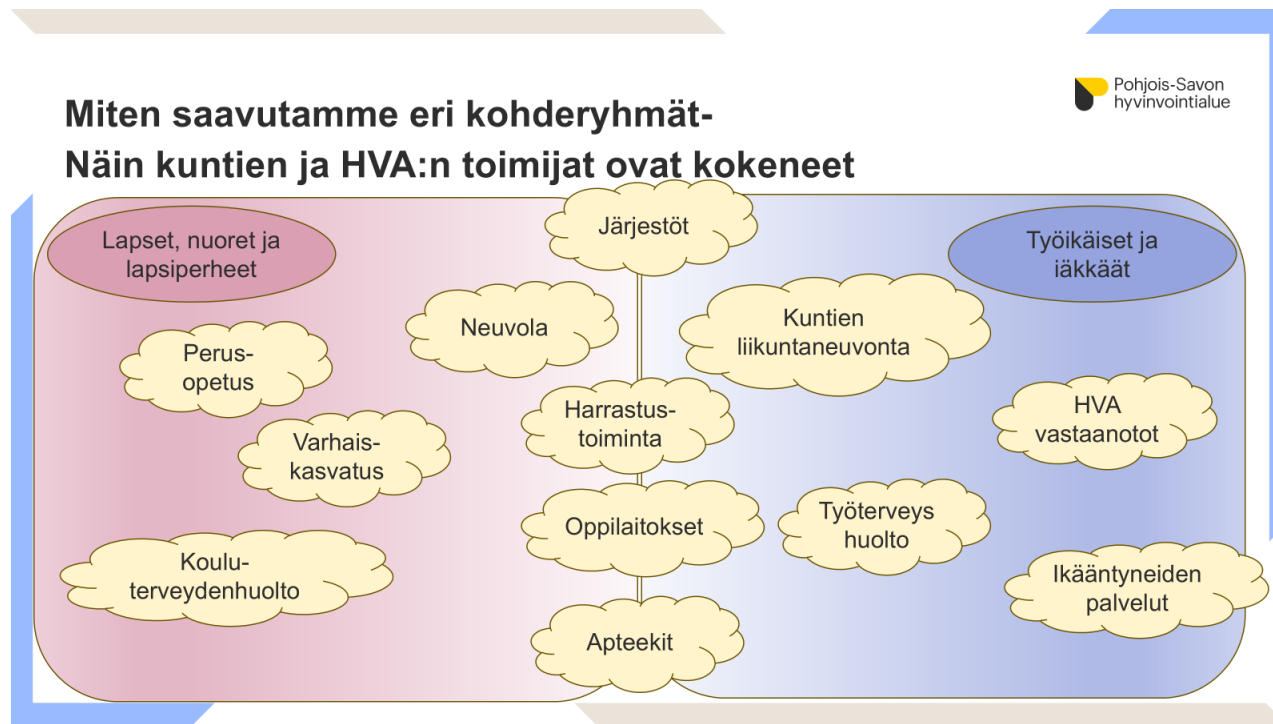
Pohjois-Savon hyvinvointialue

Miten saavutamme eri kohderyhmät-
Näin kuntien ja HVA:n toimijat ovat kokeneet

Lapset, nuoret ja lapsiperheet

Järjestöt

Työikäiset ja iäkkäät

Neuvola

Kuntien liikuntaneuvonta

Perus-opetus

Harrastus-toiminta

HVA vastaanotot

Varhais-kasvatus

Oppilaitokset

Työterveys huolto

Koulu-terveydenhuolto

Ikääntyneiden palvelut

Apteekit